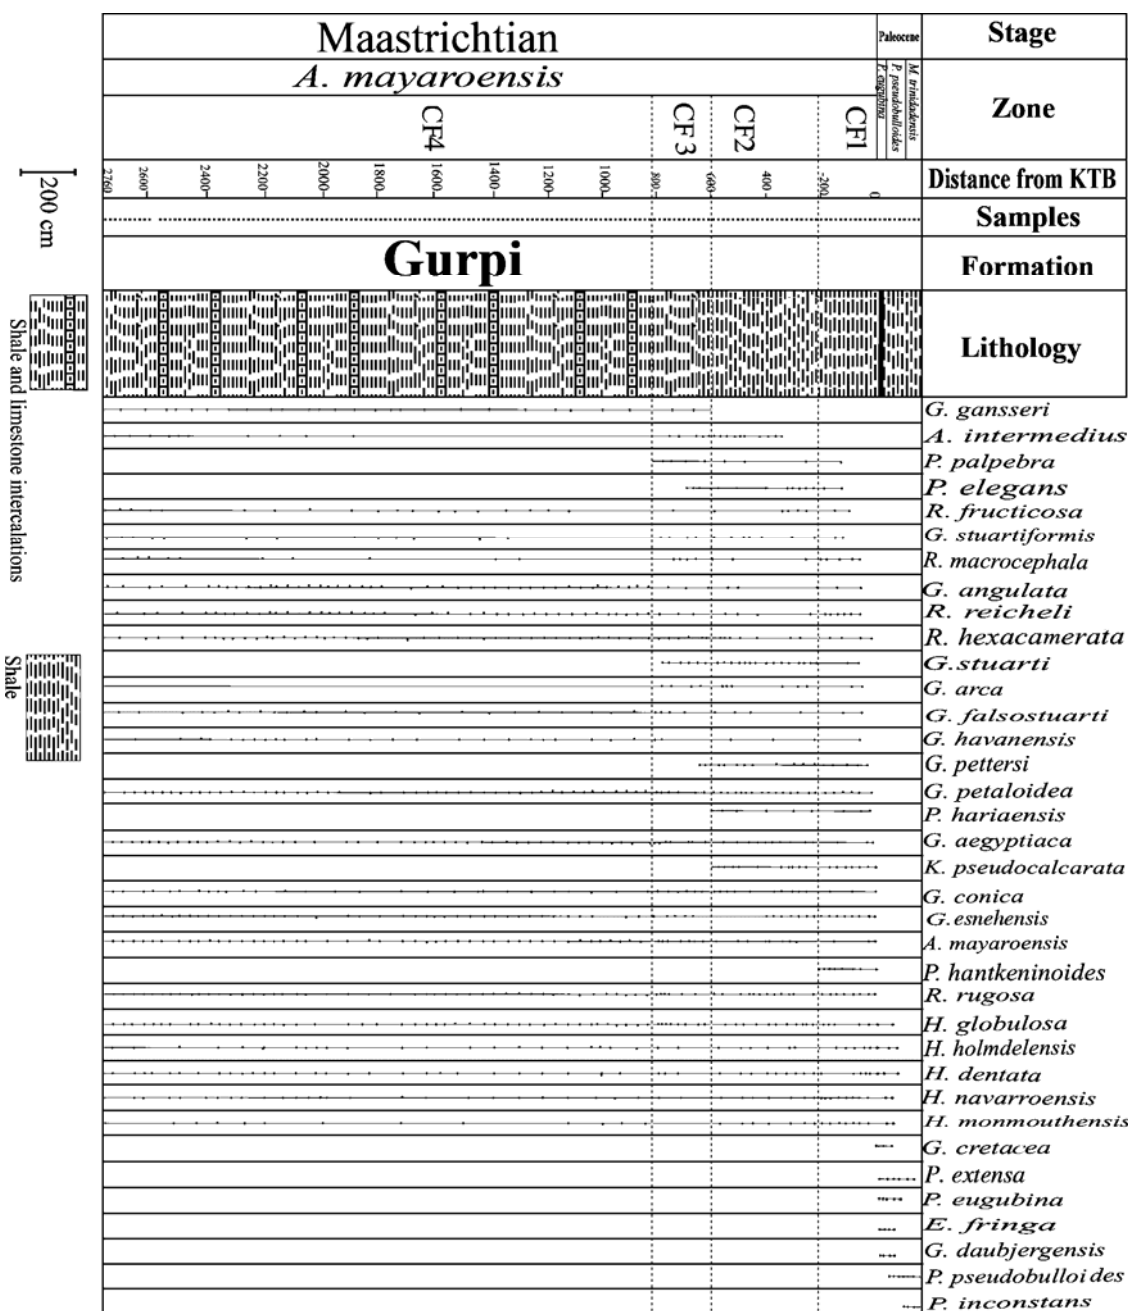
| Maastrichtian | | | | Paleocene | Stage |
|---|---|---|---|---|---|
| A. mayaroensis | | | | P. eugubina / P. pseudobulloides / M. trinidadensis | Zone |
| CF4 | CF 3 | CF2 | CF1 | | |
| 2760 2600 2400 2200 2000 1800 1600 1400 1200 1000 800 | | 600 400 | 200 | 0 | Distance from KTB |
| | | | | | Samples |
| Gurpi | | | | | Formation |
| | | | | | Lithology |

200 cm

Shale and limestone intercalations

Shale

G. gansseri
A. intermedius
P. palpebra
P. elegans
R. fructicosa
G. stuartiformis
R. macrocephala
G. angulata
R. reicheli
R. hexacamerata
G.stuarti
G. arca
G. falsostuarti
G. havanensis
G. pettersi
G. petaloidea
P. hariaensis
G. aegyptiaca
K. pseudocalcarata
G. conica
G.esnehensis
A. mayaroensis
P. hantkeninoides
R. rugosa
H. globulosa
H. holmdelensis
H. dentata
H. navarroensis
H. monmouthensis
G. cretacea
P. extensa
P. eugubina
E. fringa
G. daubjergensis
P. pseudobulloi des
P. inconstans